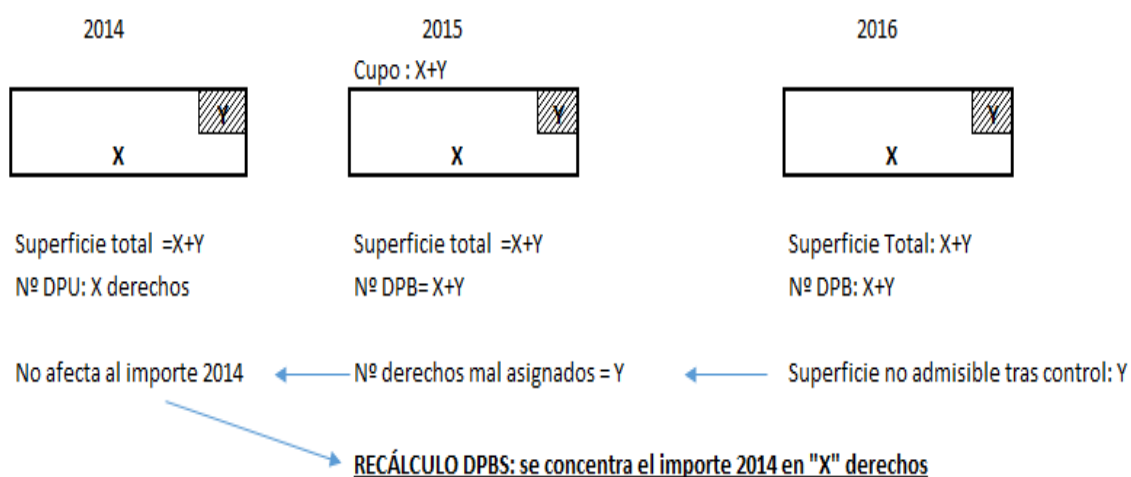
2014

Y

X

Superficie total =X+Y

Nº DPU: X derechos

No afecta al importe 2014

2015

Cupo : X+Y

Y

X

Superficie total =X+Y

Nº DPB= X+Y

Nº derechos mal asignados = Y

2016

Y

X

Superficie Total: X+Y

Nº DPB: X+Y

Superficie no admisible tras control: Y

RECÁLCULO DPBS: se concentra el importe 2014 en "X" derechos